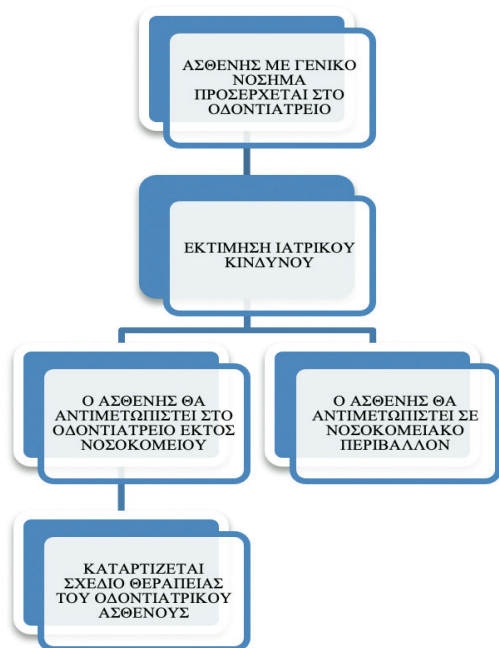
ΑΣΘΕΝΗΣ ΜΕ ΓΕΝΙΚΟ ΝΟΣΗΜΑ ΠΡΟΣΕΡΧΕΤΑΙ ΣΤΟ ΟΔΟΝΤΙΑΤΡΕΙΟ

ΕΚΤΙΜΗΣΗ ΙΑΤΡΙΚΟΥ ΚΙΝΔΥΝΟΥ

Ο ΑΣΘΕΝΗΣ ΘΑ ΑΝΤΙΜΕΤΩΠΙΣΤΕΙ ΣΤΟ ΟΔΟΝΤΙΑΤΡΕΙΟ ΕΚΤΟΣ ΝΟΣΟΚΟΜΕΙΟΥ

Ο ΑΣΘΕΝΗΣ ΘΑ ΑΝΤΙΜΕΤΩΠΙΣΤΕΙ ΣΕ ΝΟΣΟΚΟΜΕΙΑΚΟ ΠΕΡΙΒΑΛΛΟΝ

ΚΑΤΑΡΤΙΖΕΤΑΙ ΣΧΕΔΙΟ ΘΕΡΑΠΕΙΑΣ ΤΟΥ ΟΔΟΝΤΙΑΤΡΙΚΟΥ ΑΣΘΕΝΟΥΣ